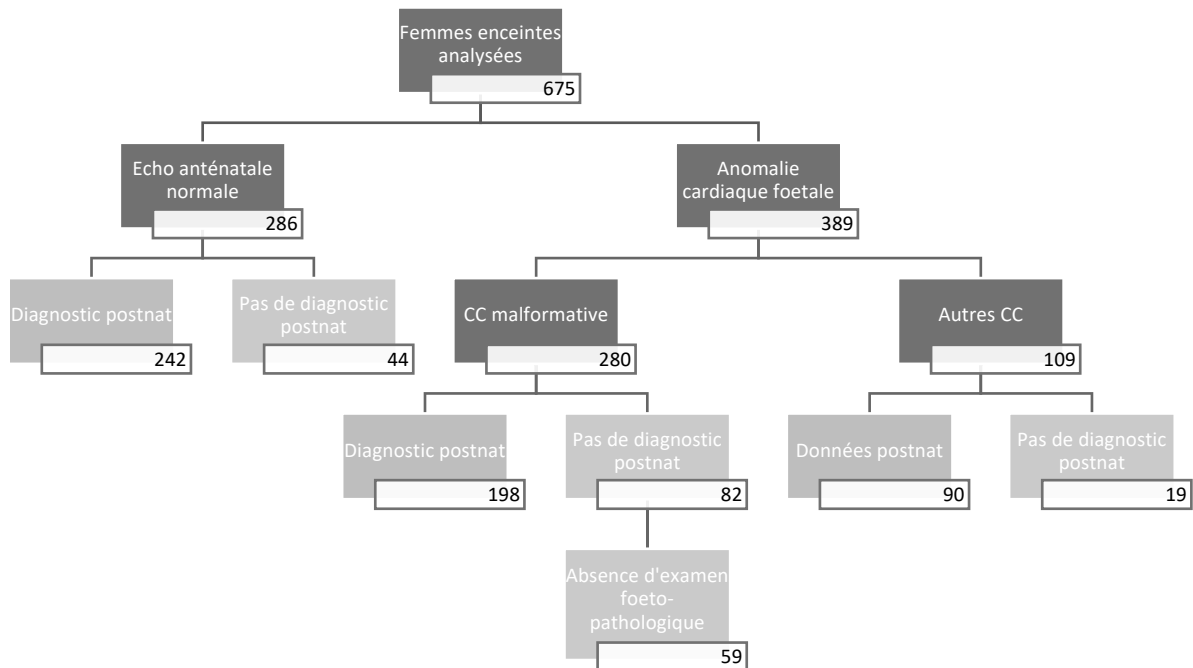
Femmes enceintes analysées
675

Echo anténatale normale
286

Anomalie cardiaque foetale
389

Diagnostic postnat
242

Pas de diagnostic postnat
44

CC malformative
280

Autres CC
109

Diagnostic postnat
198

Pas de diagnostic postnat
82

Données postnat
90

Pas de diagnostic postnat
19

Absence d'examen foeto-pathologique
59